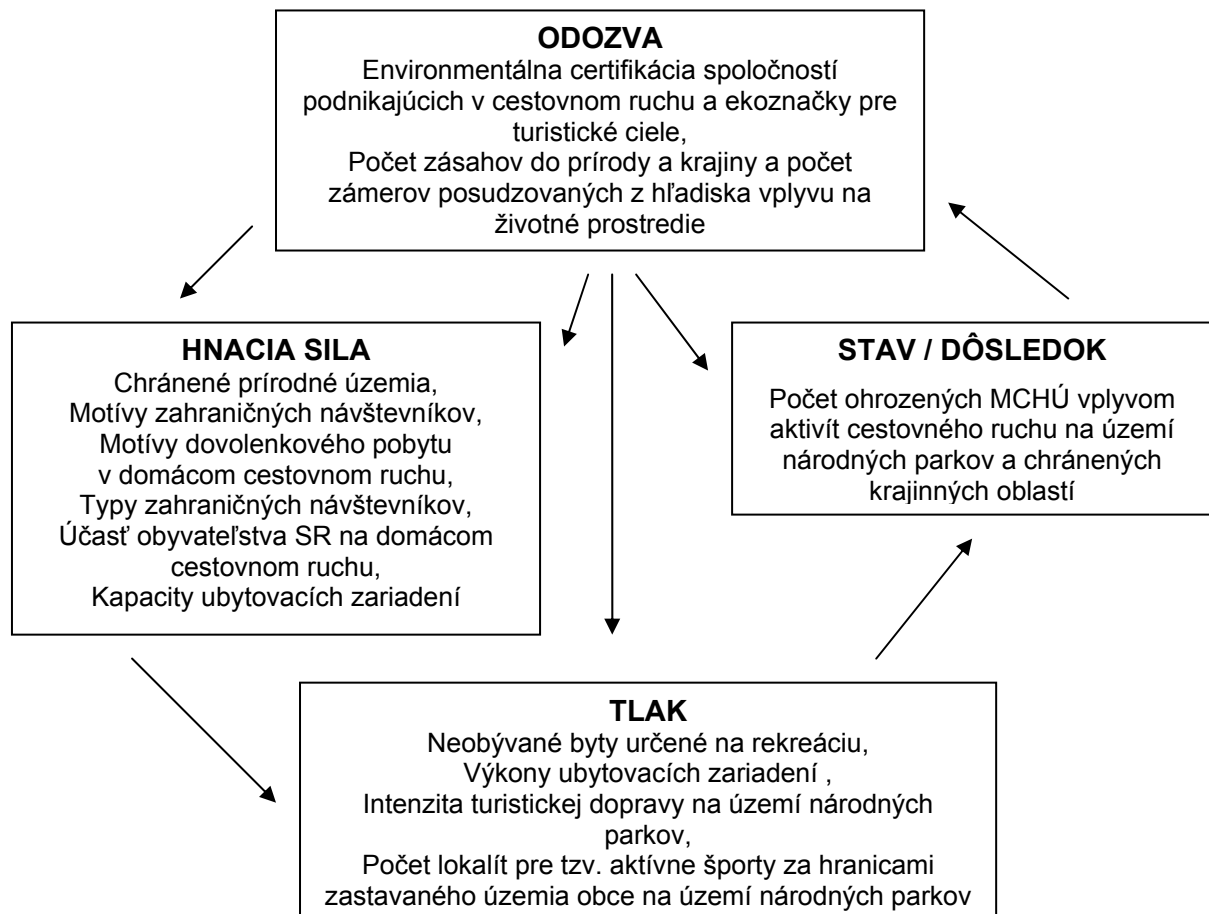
ODOZVA
Environmentálna certifikácia spoločností podnikajúcich v cestovnom ruchu a ekoznačky pre turistické ciele,
Počet zásahov do prírody a krajiny a počet zámerov posudzovaných z hľadiska vplyvu na životné prostredie

HNACIA SILA
Chránené prírodné územia,
Motívy zahraničných návštevníkov,
Motívy dovolenkového pobytu v domácom cestovnom ruchu,
Typy zahraničných návštevníkov,
Účasť obyvateľstva SR na domácom cestovnom ruchu,
Kapacity ubytovacích zariadení

STAV / DÔSLEDOK
Počet ohrozených MCHÚ vplyvom aktivít cestovného ruchu na území národných parkov a chránených krajinných oblastí

TLAK
Neobývané byty určené na rekreáciu,
Výkony ubytovacích zariadení ,
Intenzita turistickej dopravy na území národných parkov,
Počet lokalít pre tzv. aktívne športy za hranicami zastavaného územia obce na území národných parkov